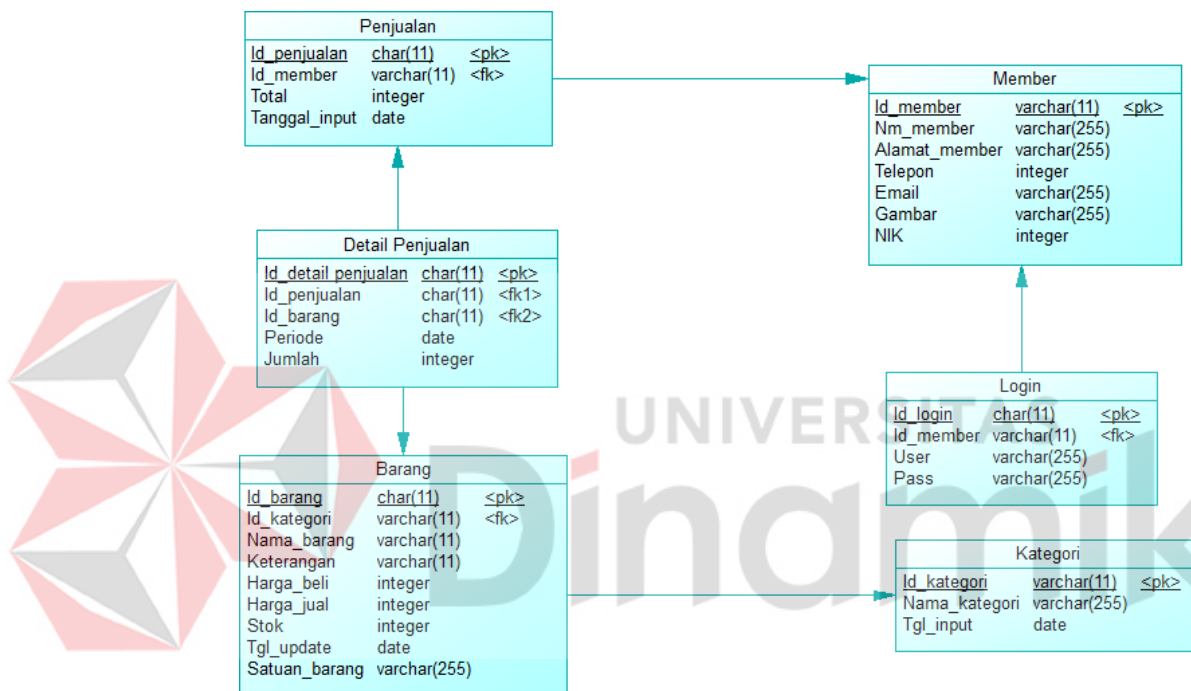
Penjualan

| Id_penjualan | char(11) | <pk> |
|---|---|---|
| Id_member | varchar(11) | <fk> |
| Total | integer | |
| Tanggal_input | date | |

Member

| Id_member | varchar(11) | <pk> |
|---|---|---|
| Nm_member | varchar(255) | |
| Alamat_member | varchar(255) | |
| Telepon | integer | |
| Email | varchar(255) | |
| Gambar | varchar(255) | |
| NIK | integer | |

Detail Penjualan

| Id_detail penjualan | char(11) | <pk> |
|---|---|---|
| Id_penjualan | char(11) | <fk1> |
| Id_barang | char(11) | <fk2> |
| Periode | date | |
| Jumlah | integer | |

UNIVERSITAS
Dinamika

Login

| Id_login | char(11) | <pk> |
|---|---|---|
| Id_member | varchar(11) | <fk> |
| User | varchar(255) | |
| Pass | varchar(255) | |

Barang

| Id_barang | char(11) | <pk> |
|---|---|---|
| Id_kategori | varchar(11) | <fk> |
| Nama_barang | varchar(11) | |
| Keterangan | varchar(11) | |
| Harga_beli | integer | |
| Harga_jual | integer | |
| Stok | integer | |
| Tgl_update | date | |
| Satuan_barang | varchar(255) | |

Kategori

| Id_kategori | varchar(11) | <pk> |
|---|---|---|
| Nama_kategori | varchar(255) | |
| Tgl_input | date | |